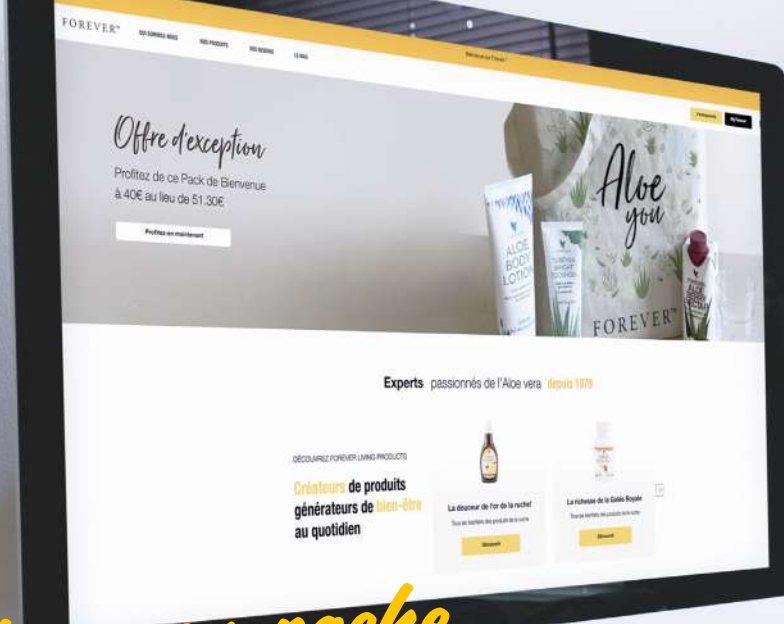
FOREVER™ QUI SOMMES-NOUS NOS PRODUITS NOS BESOINS LE MAG

Bienvenue sur Forever!

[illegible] Mon Panier

Offre d'exception

Profitez de ce Pack de Bienvenue à 40€ au lieu de 51.30€

Profitez-en maintenant

Aloe you

ALOE BODY LOTION

FOREVER™

Experts passionnés de l'Aloe vera depuis 1978

DÉCOUVREZ FOREVER LIVING PRODUCTS

Créateurs de produits générateurs de bien-être au quotidien

La douceur de l'or de la ruche!

Tous les bienfaits des produits de la ruche

Découvrir

La richesse de la Gelée Royale

Tous les bienfaits des produits de la ruche

Découvrir

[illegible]